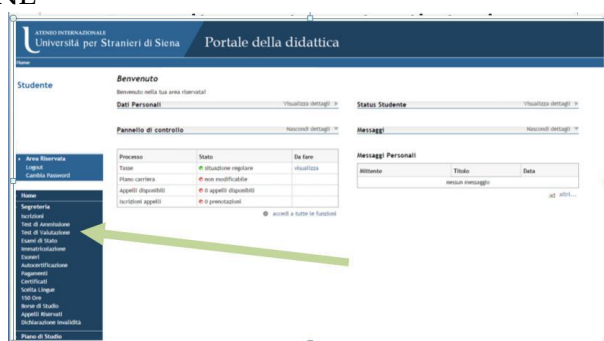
ATENEO INTERNAZIONALE
Università per Stranieri di Siena
Portale della didattica

Home

Studente

Benvenuto
Benvenuto nella tua area riservata!

Dati Personali
Visualizza dettagli

Status Studente
Visualizza dettagli

Pannello di controllo
Nascondi dettagli

Messaggi
Nascondi dettagli

| Processo | Stato | Da fare |
|---|---|---|
| Tasse | situazione regolare | visualizza |
| Piano carriera | non modificabile | |
| Appelli disponibili | 0 appelli disponibili | |
| Iscrizioni appelli | 0 prenotazioni | |

accedi a tutte le funzioni

Messaggi Personali

| Mittente | Titolo | Data |
|---|---|---|
| | nessun messaggio | |

altri...

Area Riservata
Logout
Cambia Password

Home
Segreteria
Iscrizioni
Test di Ammissione
Test di Valutazione
Esami di Stato
Immatricolazione
Esoneri
Autocertificazione
Pagamenti
Certificati
Scelta Lingue
150 Ore
Borse di Studio
Appelli Riservati
Dichiarazione invalidità

Piano di Studio